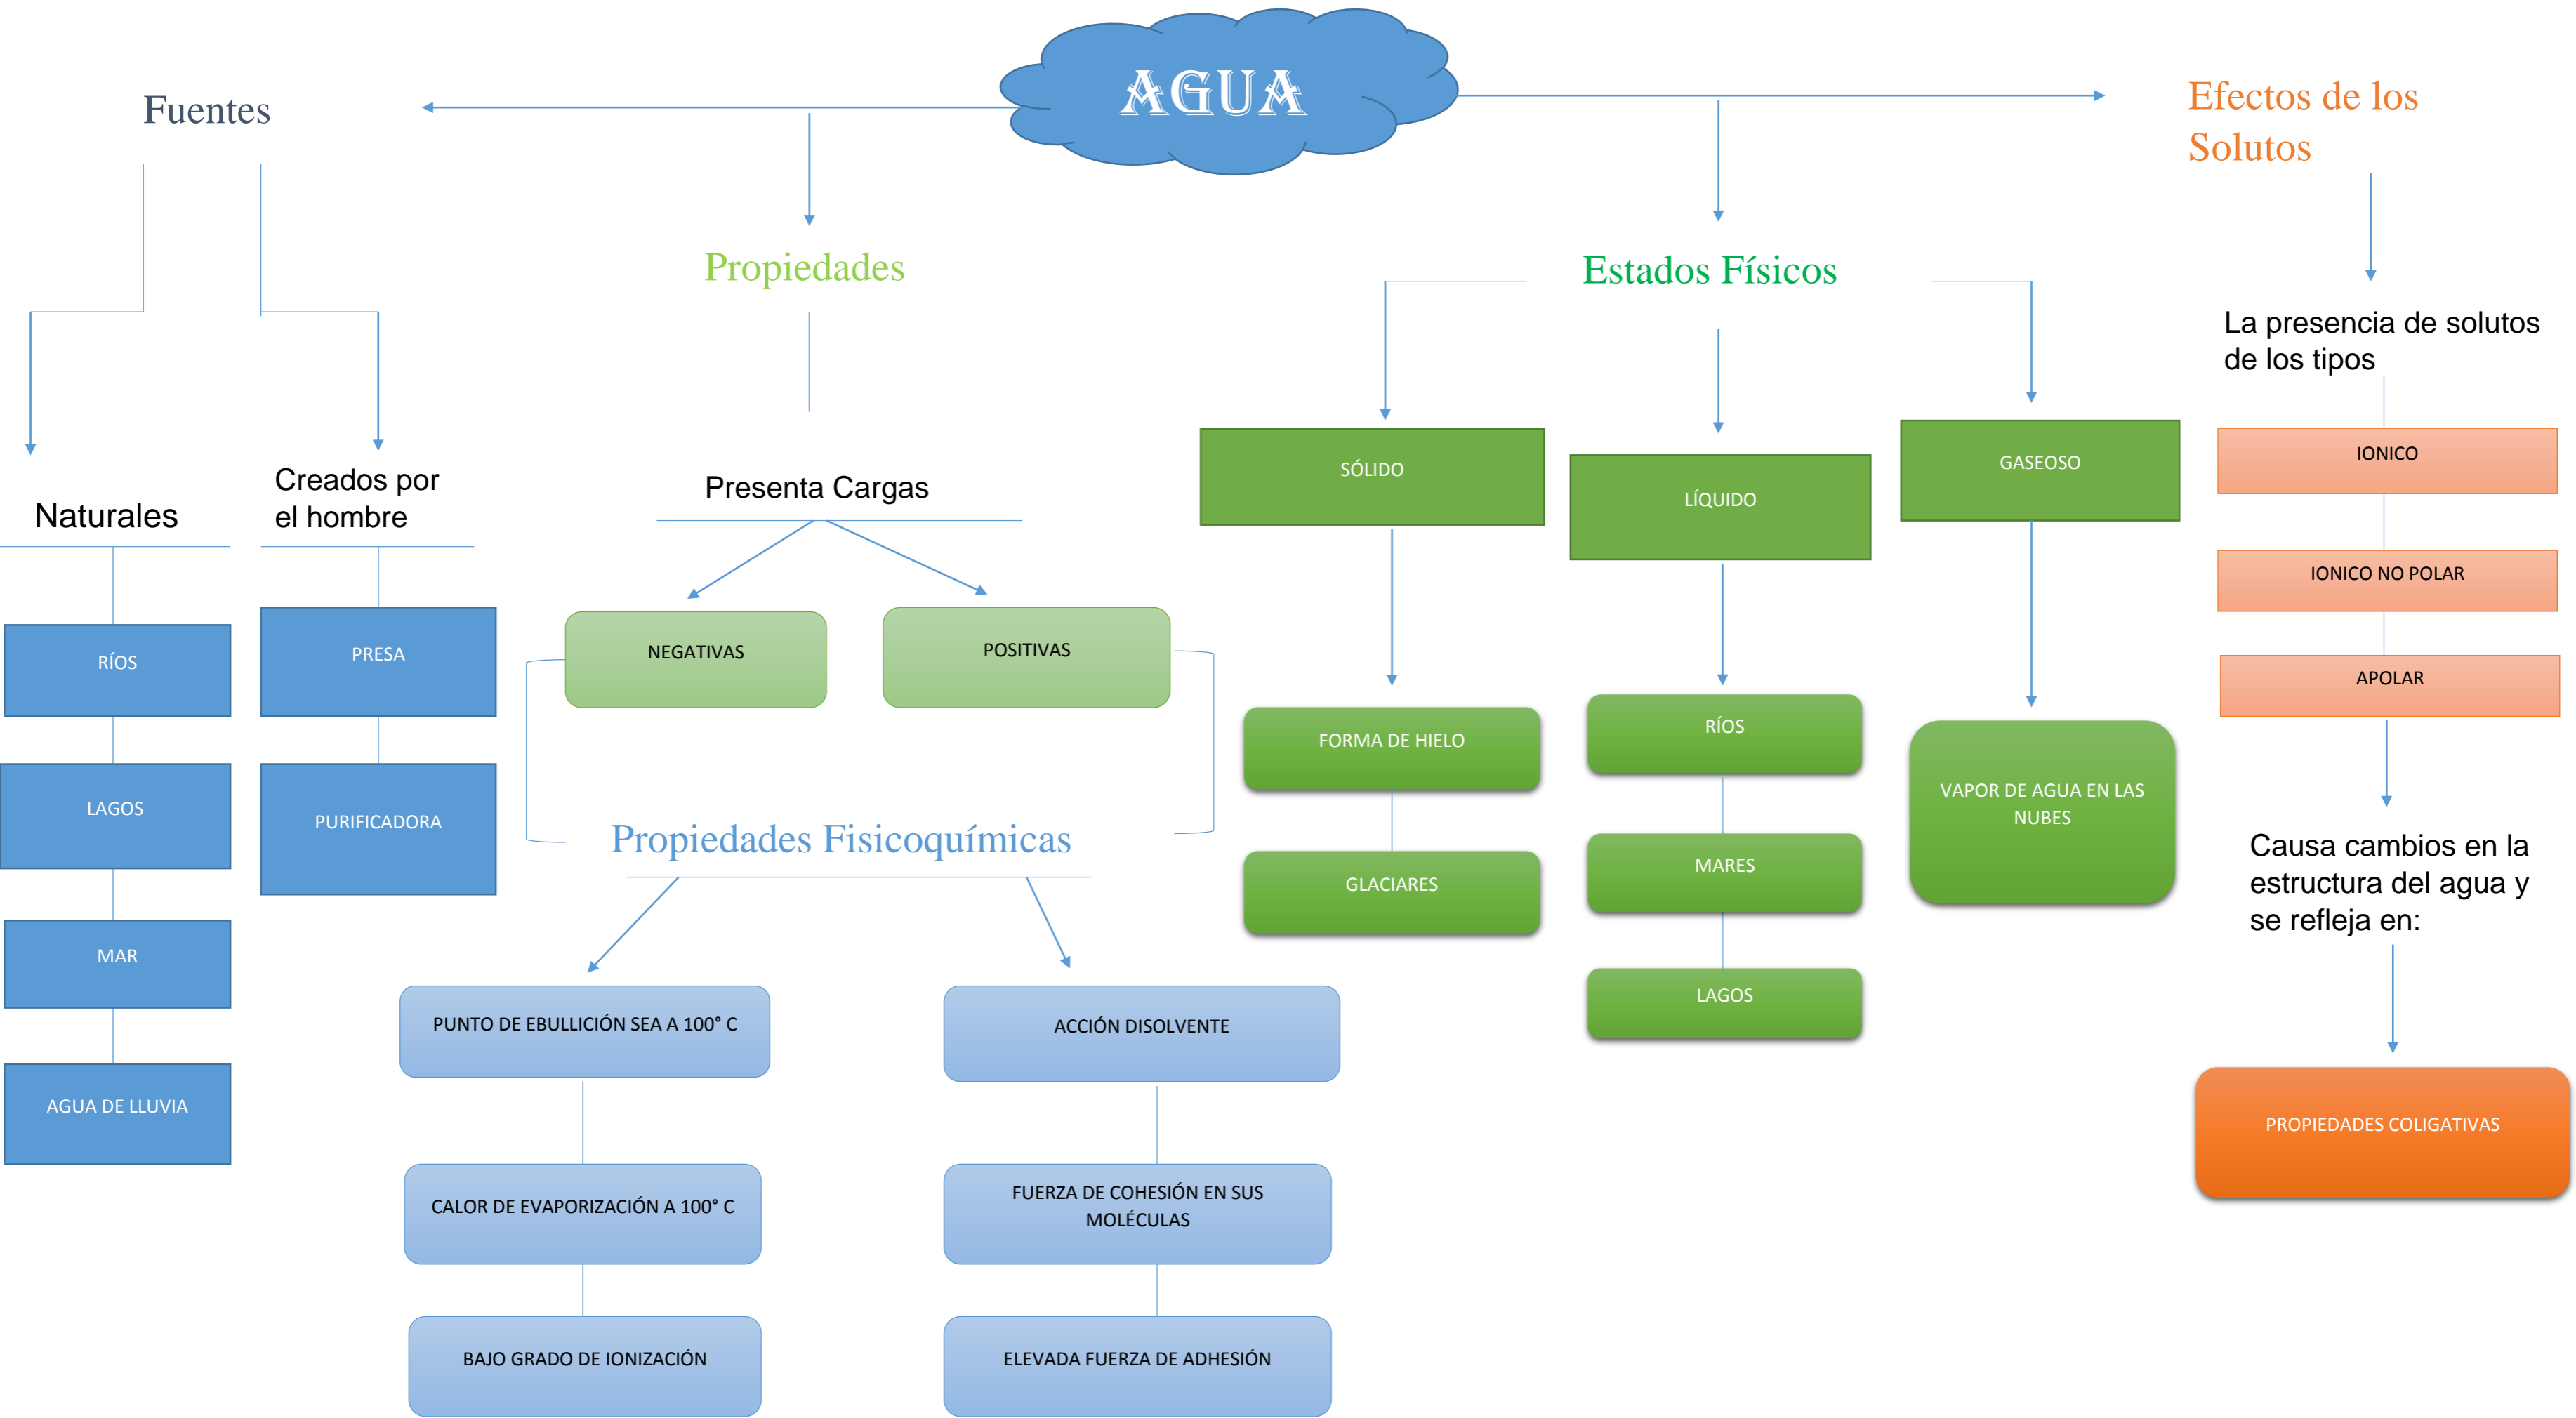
AGUA

Fuentes

Naturales

Creados por el hombre

RÍOS

LAGOS

MAR

AGUA DE LLUVIA

PRESA

PURIFICADORA

Propiedades

Presenta Cargas

NEGATIVAS

POSITIVAS

Propiedades Fisicoquímicas

PUNTO DE EBULLICIÓN SEA A 100° C

CALOR DE EVAPORIZACIÓN A 100° C

BAJO GRADO DE IONIZACIÓN

ACCIÓN DISOLVENTE

FUERZA DE COHESIÓN EN SUS MOLÉCULAS

ELEVADA FUERZA DE ADHESIÓN

Estados Físicos

SÓLIDO

FORMA DE HIELO

GLACIARES

LÍQUIDO

RÍOS

MARES

LAGOS

GASEOSO

VAPOR DE AGUA EN LAS NUBES

Efectos de los Solutos

La presencia de solutos de los tipos

IONICO

IONICO NO POLAR

APOLAR

Causa cambios en la estructura del agua y se refleja en:

PROPIEDADES COLIGATIVAS